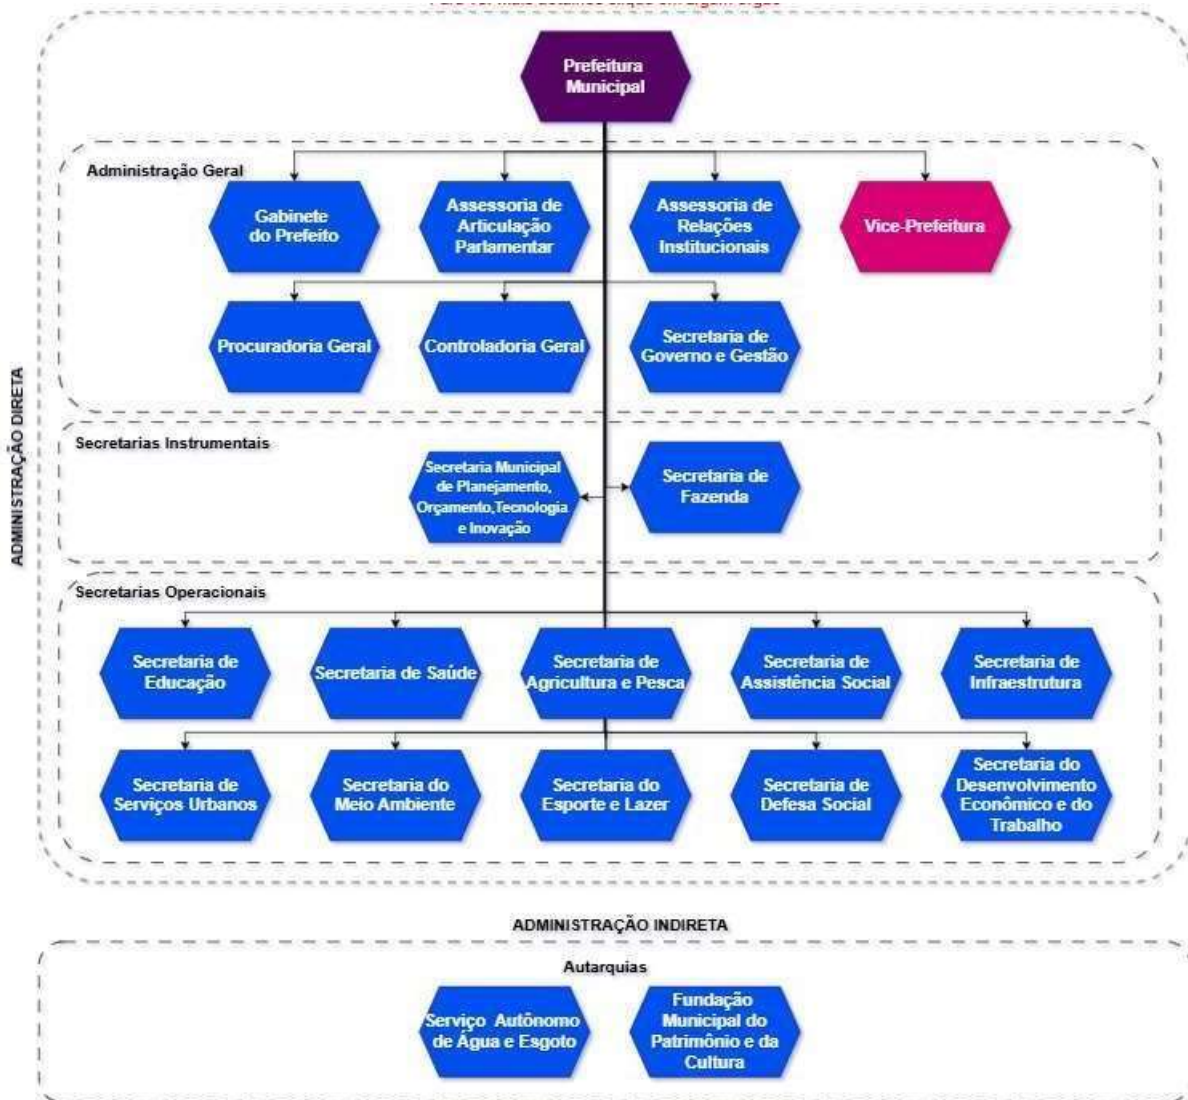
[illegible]

Prefeitura Municipal

ADMINISTRAÇÃO DIRETA

Administração Geral

Gabinete do Prefeito

Assessoria de Articulação Parlamentar

Assessoria de Relações Institucionais

Vice-Prefeitura

Procuradoria Geral

Controladoria Geral

Secretaria de Governo e Gestão

Secretarias Instrumentais

Secretaria Municipal de Planejamento, Orçamento,Tecnologia e Inovação

Secretaria de Fazenda

Secretarias Operacionais

Secretaria de Educação

Secretaria de Saúde

Secretaria de Agricultura e Pesca

Secretaria de Assistência Social

Secretaria de Infraestrutura

Secretaria de Serviços Urbanos

Secretaria do Meio Ambiente

Secretaria do Esporte e Lazer

Secretaria de Defesa Social

Secretaria do Desenvolvimento Econômico e do Trabalho

ADMINISTRAÇÃO INDIRETA

Autarquias

Serviço Autônomo de Água e Esgoto

Fundação Municipal do Patrimônio e da Cultura